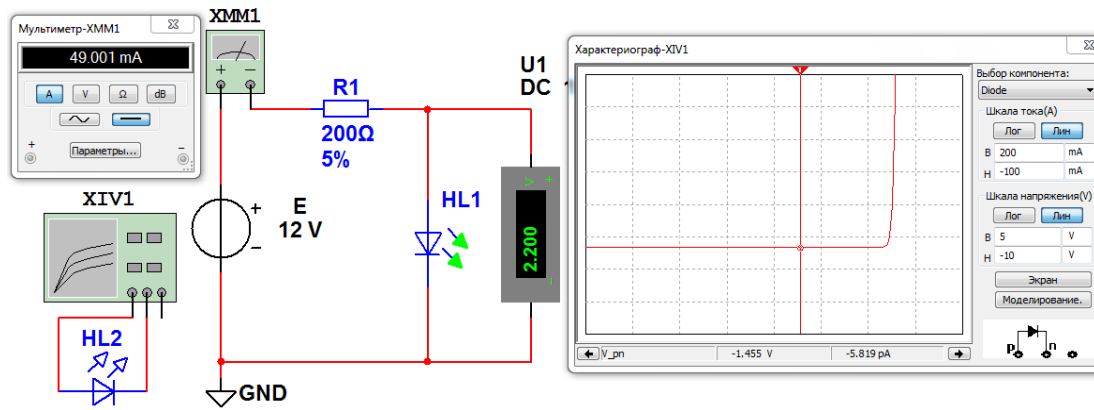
Мультиметр-XMM1

49.001 mA

A V Ω dB

+ −

Параметры...

XMM1

+ −

R1

200Ω

5%

U1

DC

XIV1

E

12 V

HL1

2.200

HL2

GND

Характериограф-XIV1

Выбор компонента:

Diode

Шкала тока(А)

Лог Лин

В 200 mA

Н -100 mA

Шкала напряжения(V)

Лог Лин

В 5 V

Н -10 V

Экран

Моделирование.

V_pn -1.455 V -5.819 pA

p n